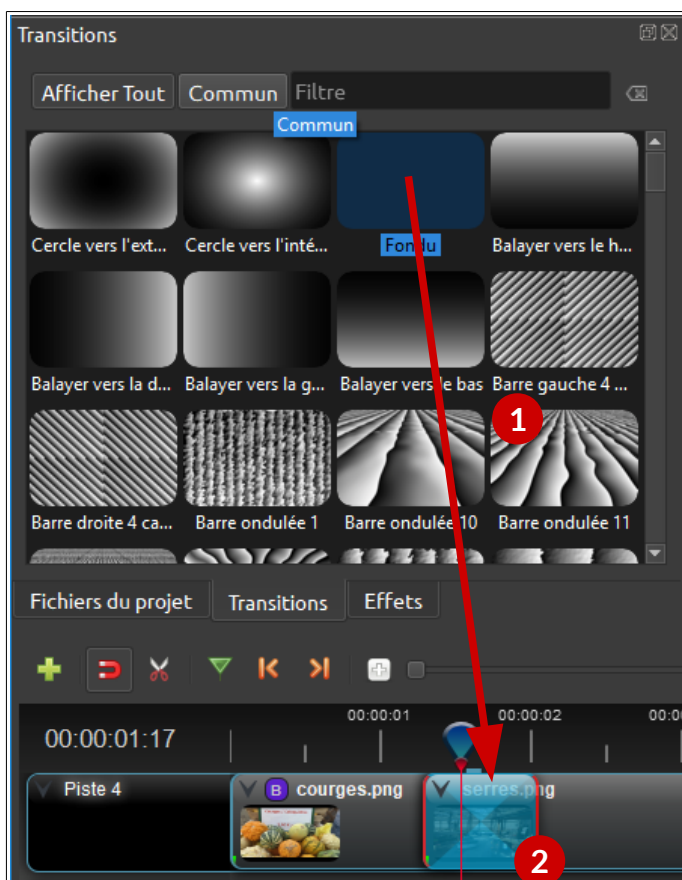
Transitions

Afficher Tout Commun Filtre

Commun

Cercle vers l'ext... Cercle vers l'inté... Fondu Balayer vers le h...

Balayer vers la d... Balayer vers la g... Balayer vers le bas Barre gauche 4 ...

1

Barre droite 4 ca... Barre ondulée 1 Barre ondulée 10 Barre ondulée 11

Fichiers du projet Transitions Effets

00:00:01:17 00:00:01 00:00:02 00:0

Piste 4 B courges.png serres.png

2